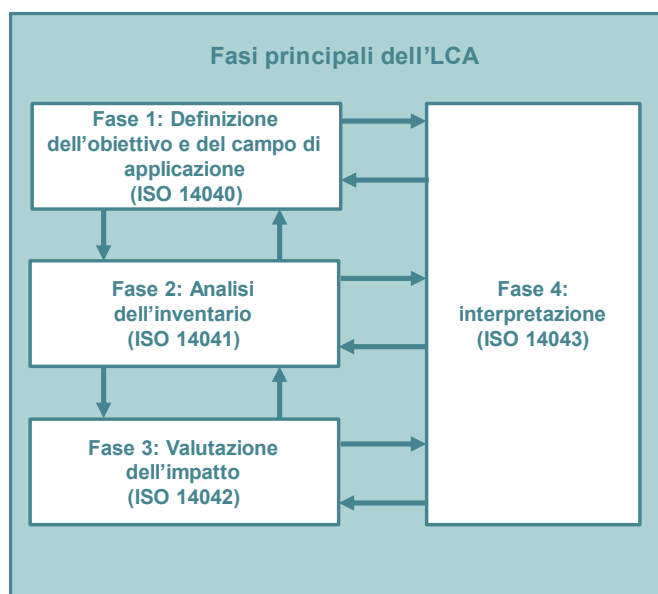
Fasi principali dell’LCA

Fase 1: Definizione dell’obiettivo e del campo di applicazione
(ISO 14040)

Fase 2: Analisi dell’inventario
(ISO 14041)

Fase 3: Valutazione dell’impatto
(ISO 14042)

Fase 4: interpretazione
(ISO 14043)